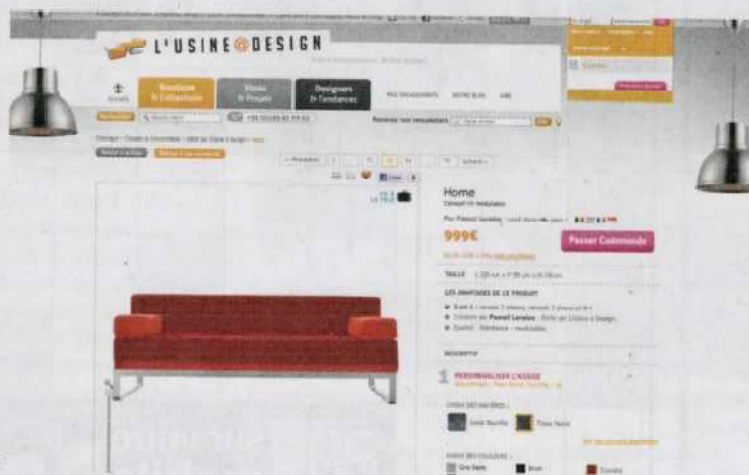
L'USINE@DESIGN

Boutique & Collections

Visite & Projets

Designers & Tendances

NOS ENGAGEMENTS

NOTRE BLOG

Recevez nos newsletters

Passer Commande

Home

Canapé 3 modulables

Par Pascal Loreleu

999€

TAILLE

LES AVANTAGES DE CE PRODUIT

PERSONNALISER L'ASSISE

Tissu Noir

Tissu Rouge

Gris clair

Noir

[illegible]